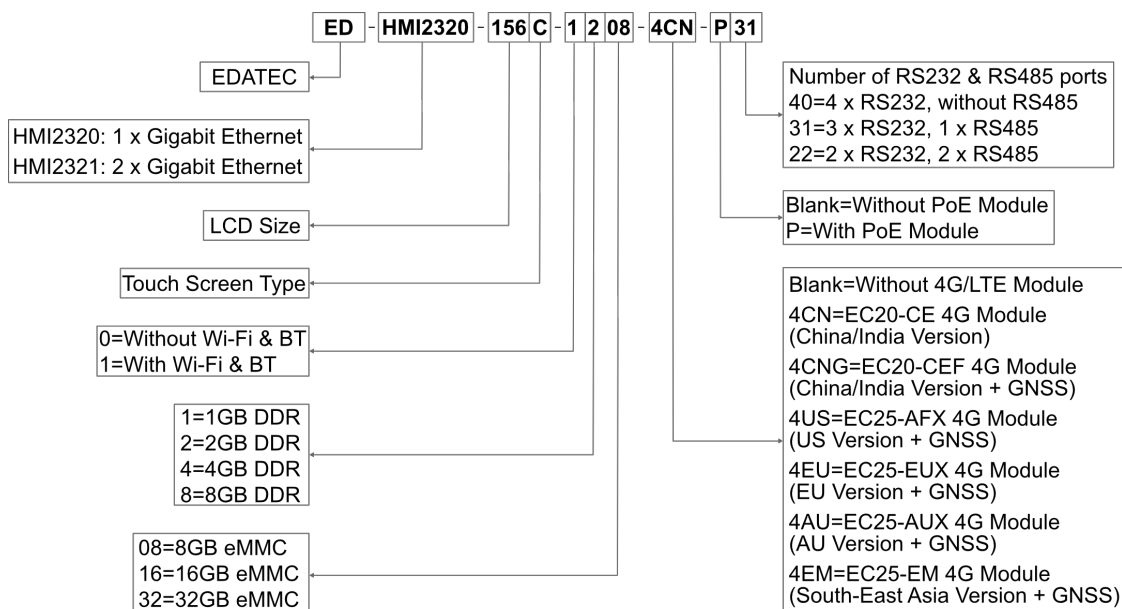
ED - HMI2320 - 156 C - 1 2 08 - 4CN - P 31

EDATEC

HMI2320: 1 x Gigabit Ethernet
HMI2321: 2 x Gigabit Ethernet

LCD Size

Touch Screen Type

0=Without Wi-Fi & BT
1=With Wi-Fi & BT

1=1GB DDR
2=2GB DDR
4=4GB DDR
8=8GB DDR

08=8GB eMMC
16=16GB eMMC
32=32GB eMMC

Number of RS232 & RS485 ports
40=4 x RS232, without RS485
31=3 x RS232, 1 x RS485
22=2 x RS232, 2 x RS485

Blank=Without PoE Module
P=With PoE Module

Blank=Without 4G/LTE Module
4CN=EC20-CE 4G Module (China/India Version)
4CNG=EC20-CEF 4G Module (China/India Version + GNSS)
4US=EC25-AFX 4G Module (US Version + GNSS)
4EU=EC25-EUX 4G Module (EU Version + GNSS)
4AU=EC25-AUX 4G Module (AU Version + GNSS)
4EM=EC25-EM 4G Module (South-East Asia Version + GNSS)